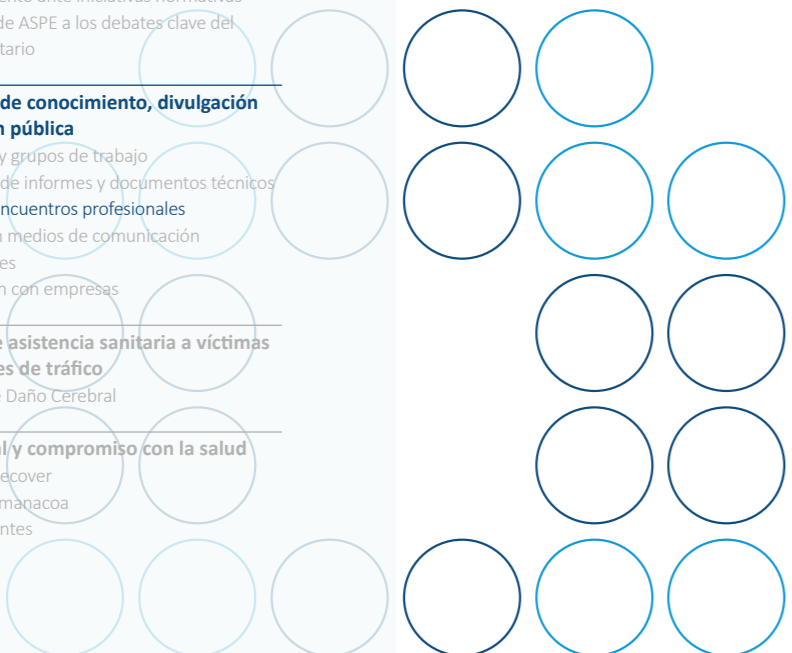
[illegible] ante iniciativas normativas
de ASPE a los debates clave del
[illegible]tario

de conocimiento, divulgación
n pública
y grupos de trabajo
de informes y documentos técnicos
ncuentros profesionales
a medios de comunicación
es
n con empresas

e asistencia sanitaria a víctimas
es de tráfico
e Daño Cerebral

l y compromiso con la salud
ecover
manacoa
ntes